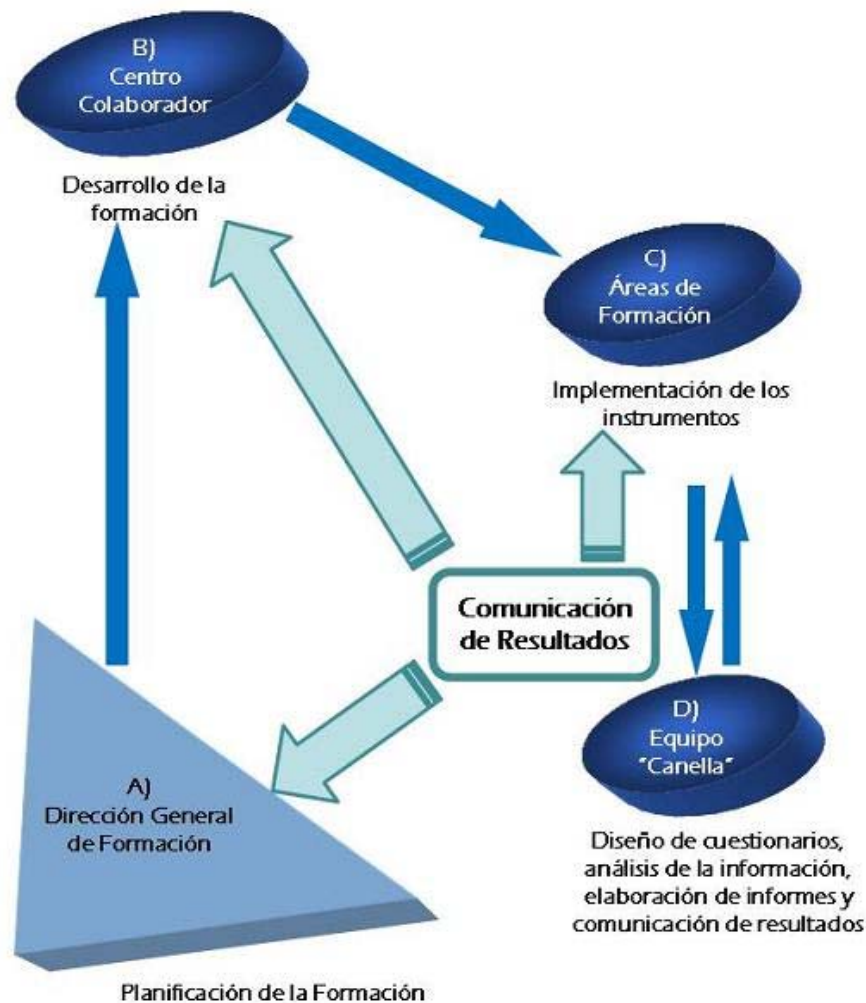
B)
Centro
Colaborador

Desarrollo de la formación

C)
Áreas de
Formación

Implementación de los instrumentos

Comunicación de Resultados

D)
Equipo
"Canella"

Diseño de cuestionarios, análisis de la información, elaboración de informes y comunicación de resultados

A)
Dirección General
de Formación

Planificación de la Formación